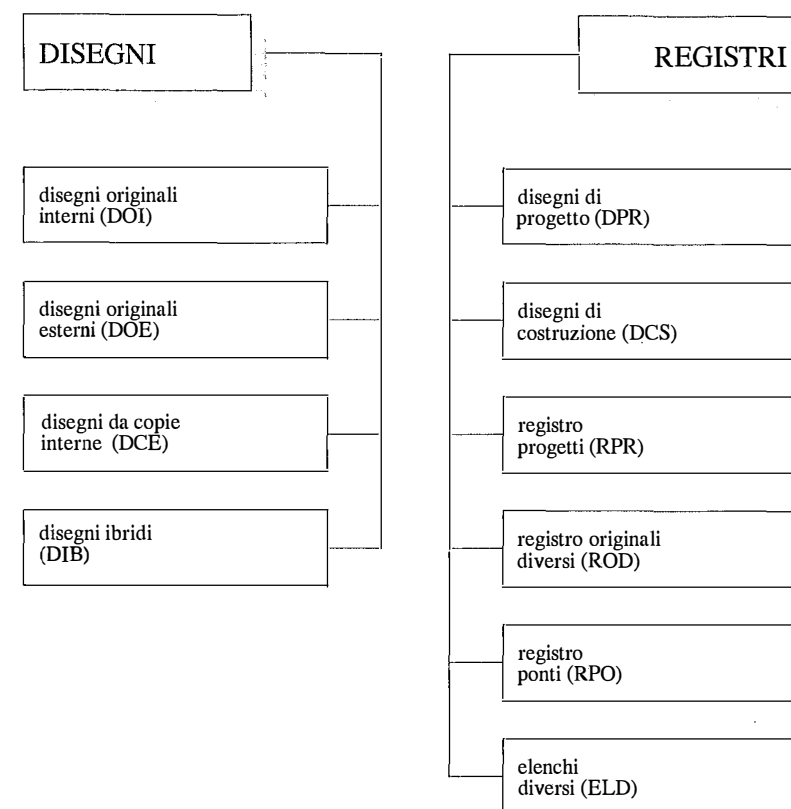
DISEGNI

disegni originali interni (DOI)

disegni originali esterni (DOE)

disegni da copie interne (DCE)

disegni ibridi (DIB)

REGISTRI

disegni di progetto (DPR)

disegni di costruzione (DCS)

registro progetti (RPR)

registro originali diversi (ROD)

registro ponti (RPO)

elenchi diversi (ELD)